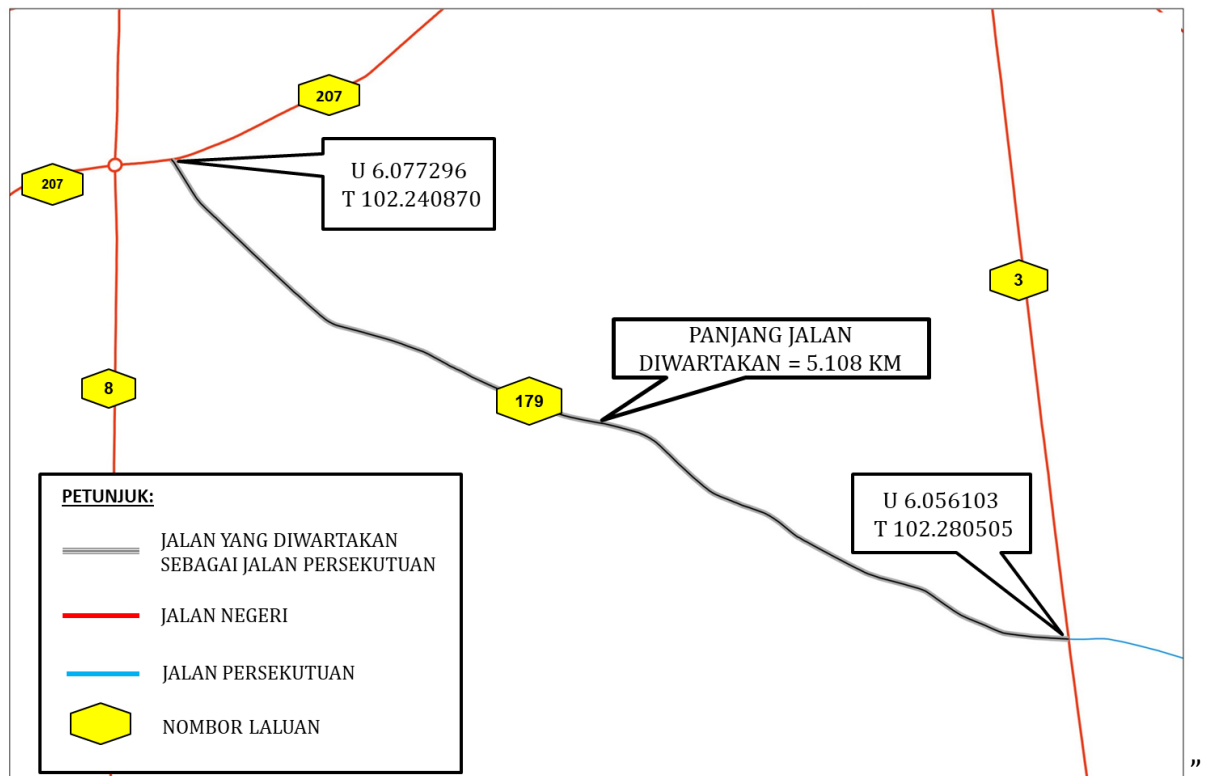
207

207

U 6.077296
T 102.240870

3

PANJANG JALAN
DIWARTAKAN = 5.108 KM

8

179

PETUNJUK:

JALAN YANG DIWARTAKAN SEBAGAI JALAN PERSEKUTUAN

JALAN NEGERI

JALAN PERSEKUTUAN

NOMBOR LALUAN

U 6.056103
T 102.280505

”